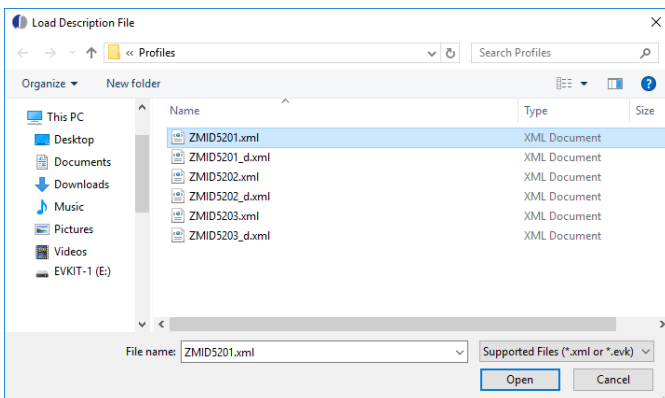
Load Description File

« Profiles

Search Profiles

Organize ▾ New folder

This PC
Desktop
Documents
Downloads
Music
Pictures
Videos
EVKIT-1 (E:)

| Name | Type | Size |
|---|---|---|
| ZMID5201.xml | XML Document | |
| ZMID5201_d.xml | XML Document | |
| ZMID5202.xml | XML Document | |
| ZMID5202_d.xml | XML Document | |
| ZMID5203.xml | XML Document | |
| ZMID5203_d.xml | XML Document | |

File name: ZMID5201.xml

Supported Files (*.xml or *.evk)

Open Cancel